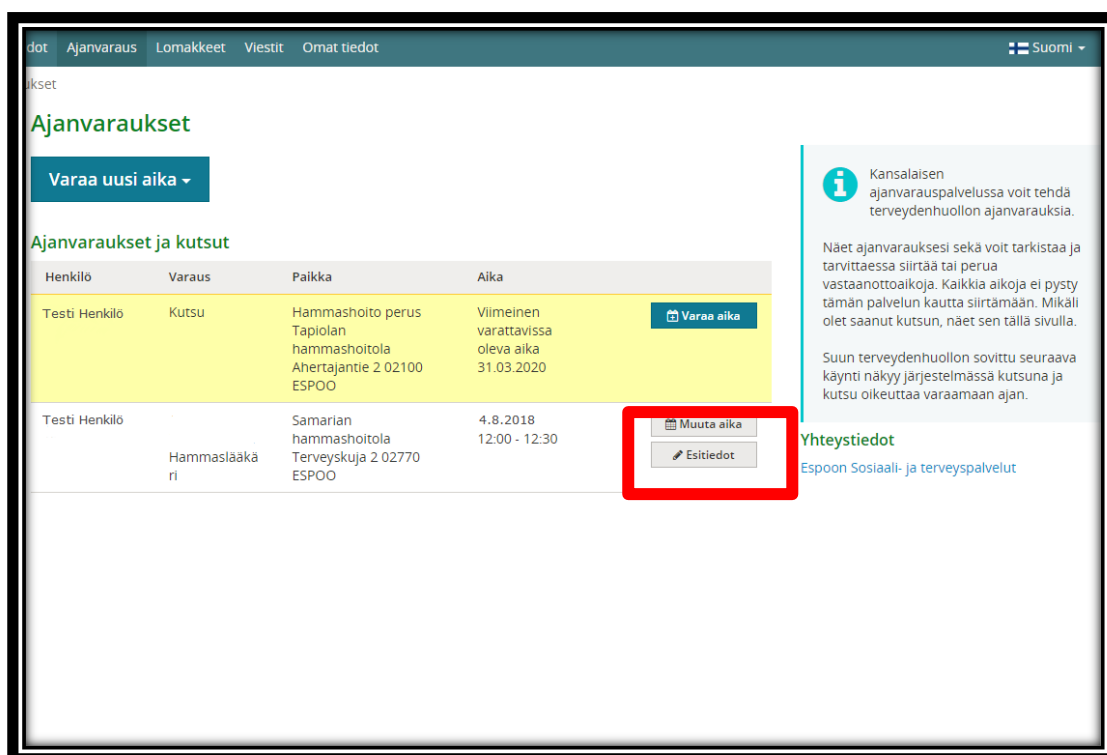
dot Ajanvaraus Lomakkeet Viestit Omat tiedot

Suomi

ukset

Ajanvaraukset

Varaa uusi aika

Ajanvaraukset ja kutsut

| Henkilö | Varaus | Paikka | Aika | |
|---|---|---|---|---|
| Testi Henkilö | Kutsu | Hammashoito perus Tapiolan hammashoitola Ahertajantie 2 02100 ESPOO | Viimeinen varattavissa oleva aika 31.03.2020 | Varaa aika |
| Testi Henkilö | Hammaslääkäri | Samarian hammashoitola Terveyskuja 2 02770 ESPOO | 4.8.2018 12:00 - 12:30 | Muuta aika Esitiedot |

Kansalaisen ajanvarauspalvelussa voit tehdä terveydenhuollon ajanvarauksia.

Näet ajanvarauksesi sekä voit tarkistaa ja tarvittaessa siirtää tai perua vastaanottoaikoja. Kaikkia aikoja ei pysty tämän palvelun kautta siirtämään. Mikäli olet saanut kutsun, näet sen tällä sivulla.

Suun terveydenhuollon sovittu seuraava käynti näkyy järjestelmässä kutsuna ja kutsu oikeuttaa varaamaan ajan.

Yhteystiedot

Espoon Sosiaali- ja terveyspalvelut